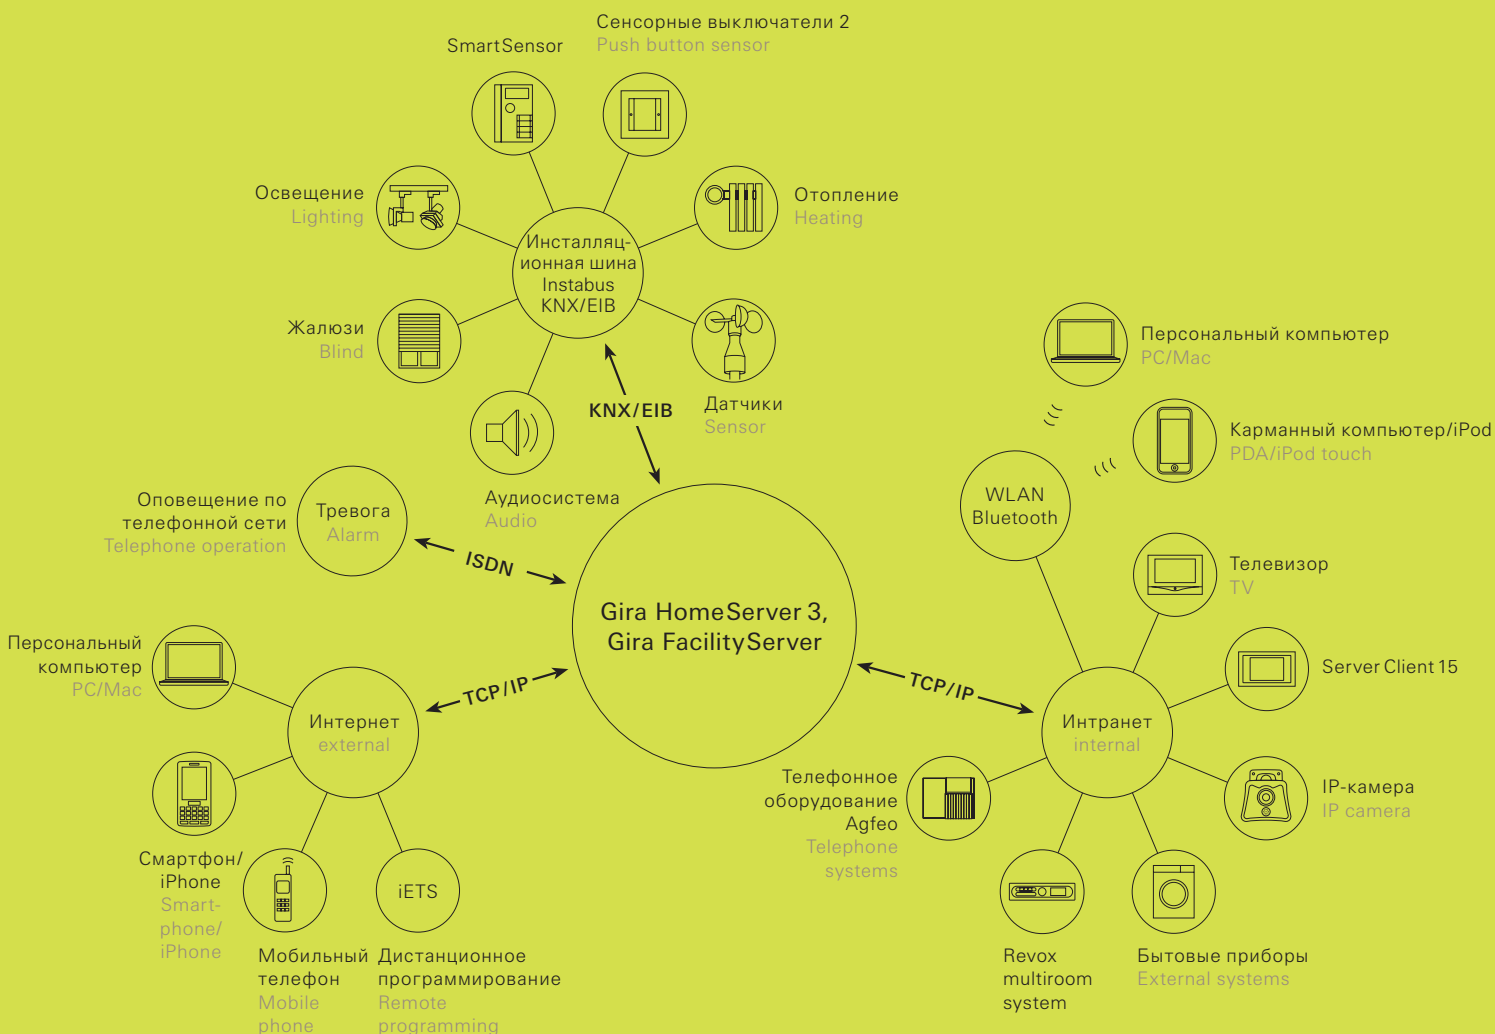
SmartSensor

Сенсорные выключатели 2
Push button sensor

Освещение
Lighting

Отопление
Heating

Инсталляционная шина Instabus KNX/EIB

Жалюзи
Blind

Датчики
Sensor

KNX/EIB

Аудиосистема
Audio

Персональный компьютер
PC/Mac

Карманный компьютер/iPod
PDA/iPod touch

WLAN
Bluetooth

Оповещение по телефонной сети
Telephone operation

Тревога
Alarm

ISDN

Gira HomeServer 3,
Gira FacilityServer

Телевизор
TV

Server Client 15

Персональный компьютер
PC/Mac

TCP/IP

TCP/IP

Интернет
external

Интранет
internal

Телефонное оборудование Agfeo
Telephone systems

IP-камера
IP camera

Смартфон/ iPhone
Smartphone/ iPhone

iETS

Мобильный телефон
Mobile phone

Дистанционное программирование
Remote programming

Revox multiroom system

Бытовые приборы
External systems